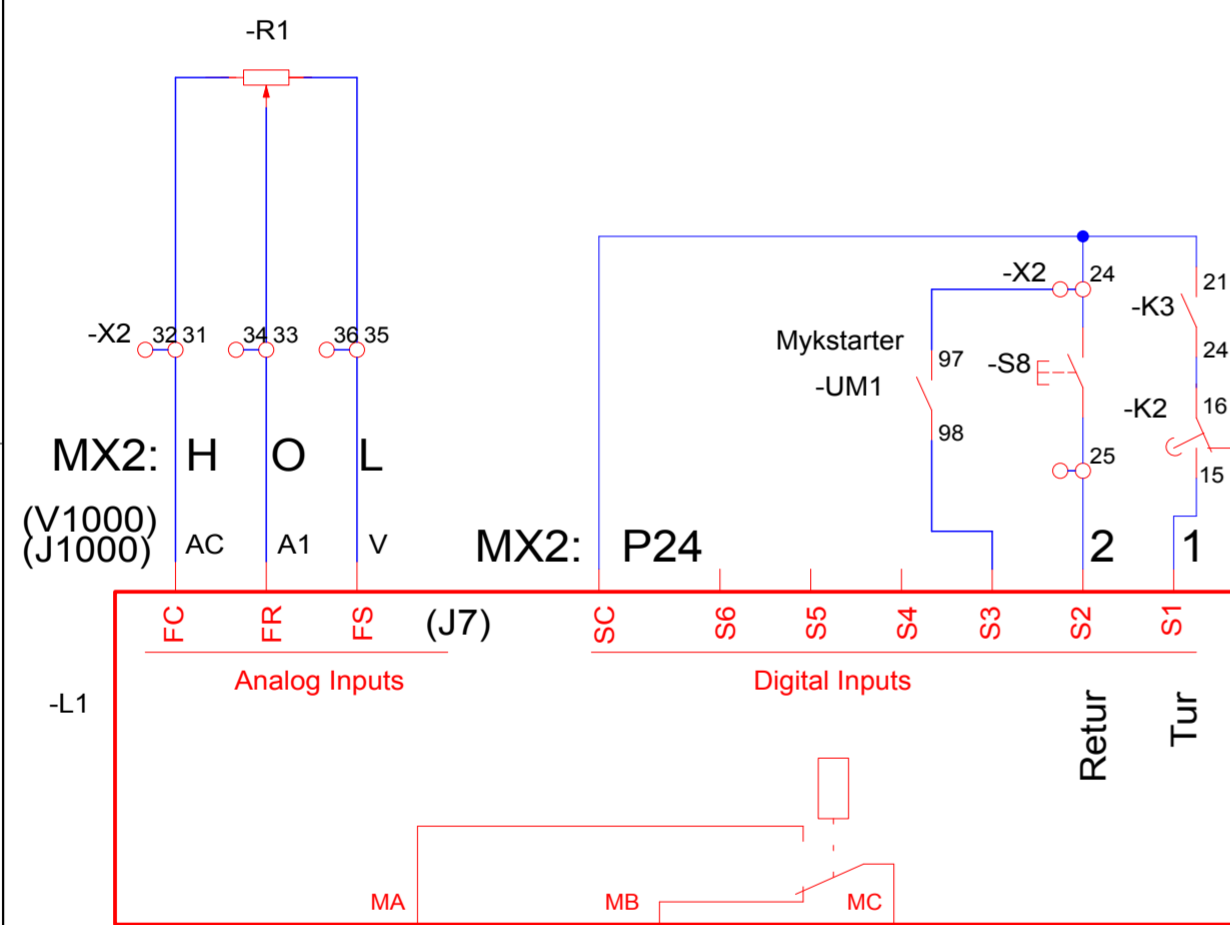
-R1

-X2 32 31 34 33 36 35

MX2: H O L

(V1000)
(J1000) AC A1 V

-X2 24

-K3 21

24

Mykstarter

-UM1

97

-S8

98

-K2 16

25

15

MX2: P24 2 1

FC FR FS (J7) SC S6 S5 S4 S3 S2 S1

Analog Inputs

Digital Inputs

-L1

Retur

Tur

MA MB MC